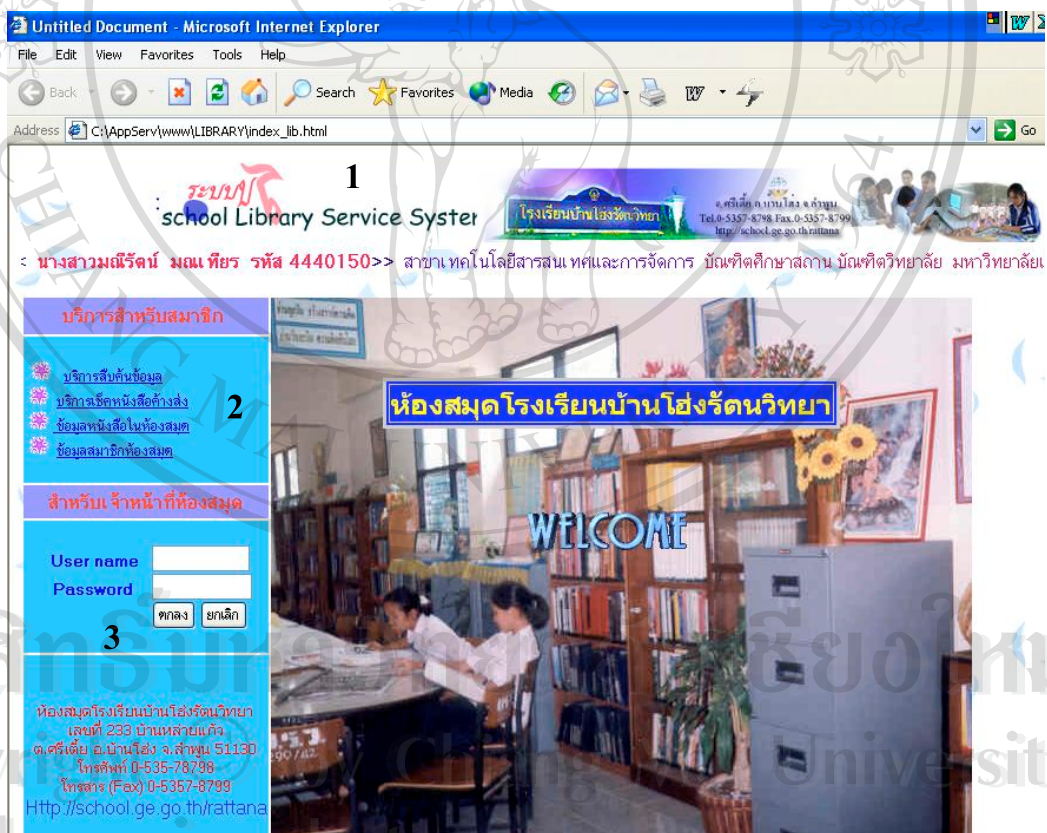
Untitled Document - Microsoft Internet Explorer

File Edit View Favorites Tools Help

Back Search Favorites Media

Address C:\AppServ\www\LIBRARY\index_lib.html Go

1

ระบบ school Library Service Syster

โรงเรียนบ้านโฮ่งรัตนวิทยา

ต.ศรีเตี้ย อ.บ้านโฮ่ง จ.ลำพูน Tel.0-5357-8798 Fax.0-5357-8799 http://school.ge.go.th/rattana

: นางสาวมณีรัตน์ มณเฑียร รหัส 4440150>> สาขาเทคโนโลยีสารสนเทศและการจัดการ บัณฑิตศึกษาสถาน บัณฑิตวิทยาลัย มหาวิทยาลัยเ

บริการสำหรับสมาชิก

บริการสืบค้นข้อมูล
บริการเช็คหนังสือค้างส่ง
ข้อมูลหนังสือในห้องสมุด
ข้อมูลสมาชิกห้องสมุด

2

สำหรับเจ้าหน้าที่ห้องสมุด

User name
Password
ตกลง ยกเลิก

3

ห้องสมุดโรงเรียนบ้านโฮ่งรัตนวิทยา

WELCOME

ห้องสมุดโรงเรียนบ้านโฮ่งรัตนวิทยา เลขที่ 233 บ้านหล่ายแก้ว ต.ศรีเตี้ย อ.บ้านโฮ่ง จ.ลำพูน 51130 โทรศัพท์ 0-535-78798 โทรสาร (Fax) 0-5357-8799 Http://school.ge.go.th/rattana

ลิขสิทธิ์มหาวิทยาลัยเชียงใหม่
Copyright by Chiang Mai University